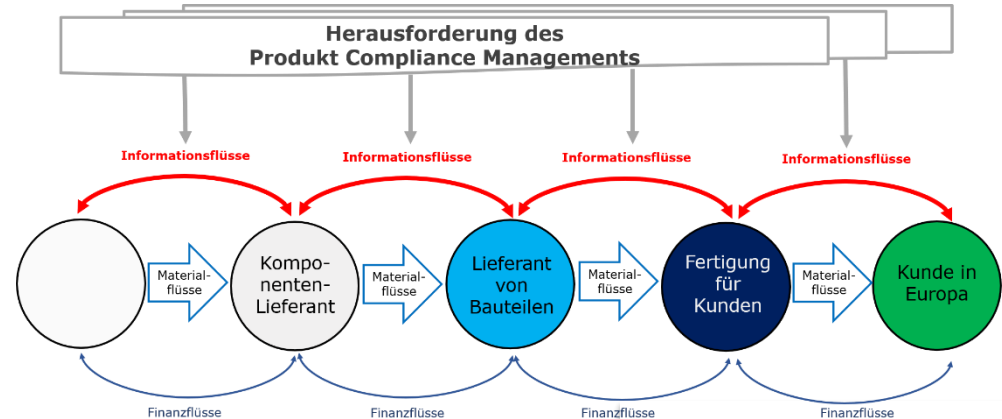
Herausforderung des Produkt Compliance Managements

Informationsflüsse

Informationsflüsse

Informationsflüsse

Informationsflüsse

Materialflüsse

Komponenten-Lieferant

Materialflüsse

Lieferant von Bauteilen

Materialflüsse

Fertigung für Kunden

Materialflüsse

Kunde in Europa

Finanzflüsse

Finanzflüsse

Finanzflüsse

Finanzflüsse